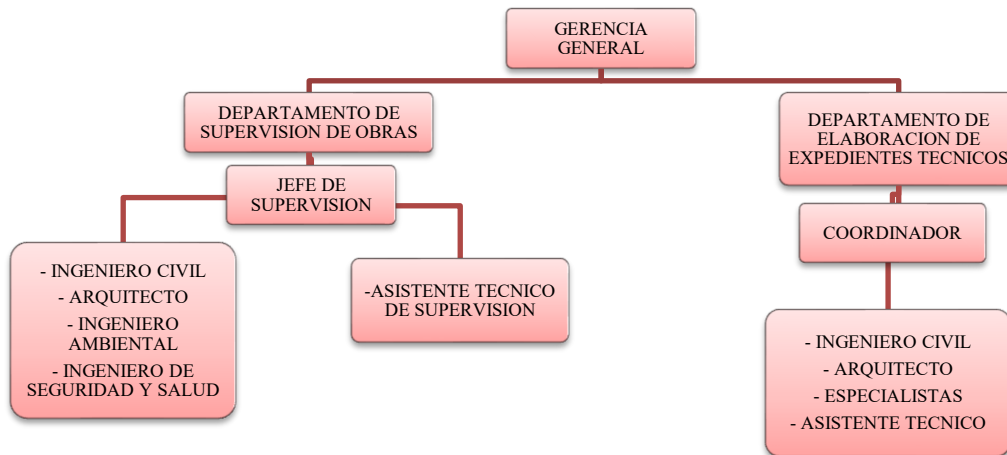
GERENCIA GENERAL

DEPARTAMENTO DE SUPERVISION DE OBRAS

JEFE DE SUPERVISION

- INGENIERO CIVIL
- ARQUITECTO
- INGENIERO AMBIENTAL
- INGENIERO DE SEGURIDAD Y SALUD

-ASISTENTE TECNICO DE SUPERVISION

DEPARTAMENTO DE ELABORACION DE EXPEDIENTES TECNICOS

COORDINADOR

- INGENIERO CIVIL
- ARQUITECTO
- ESPECIALISTAS
- ASISTENTE TECNICO